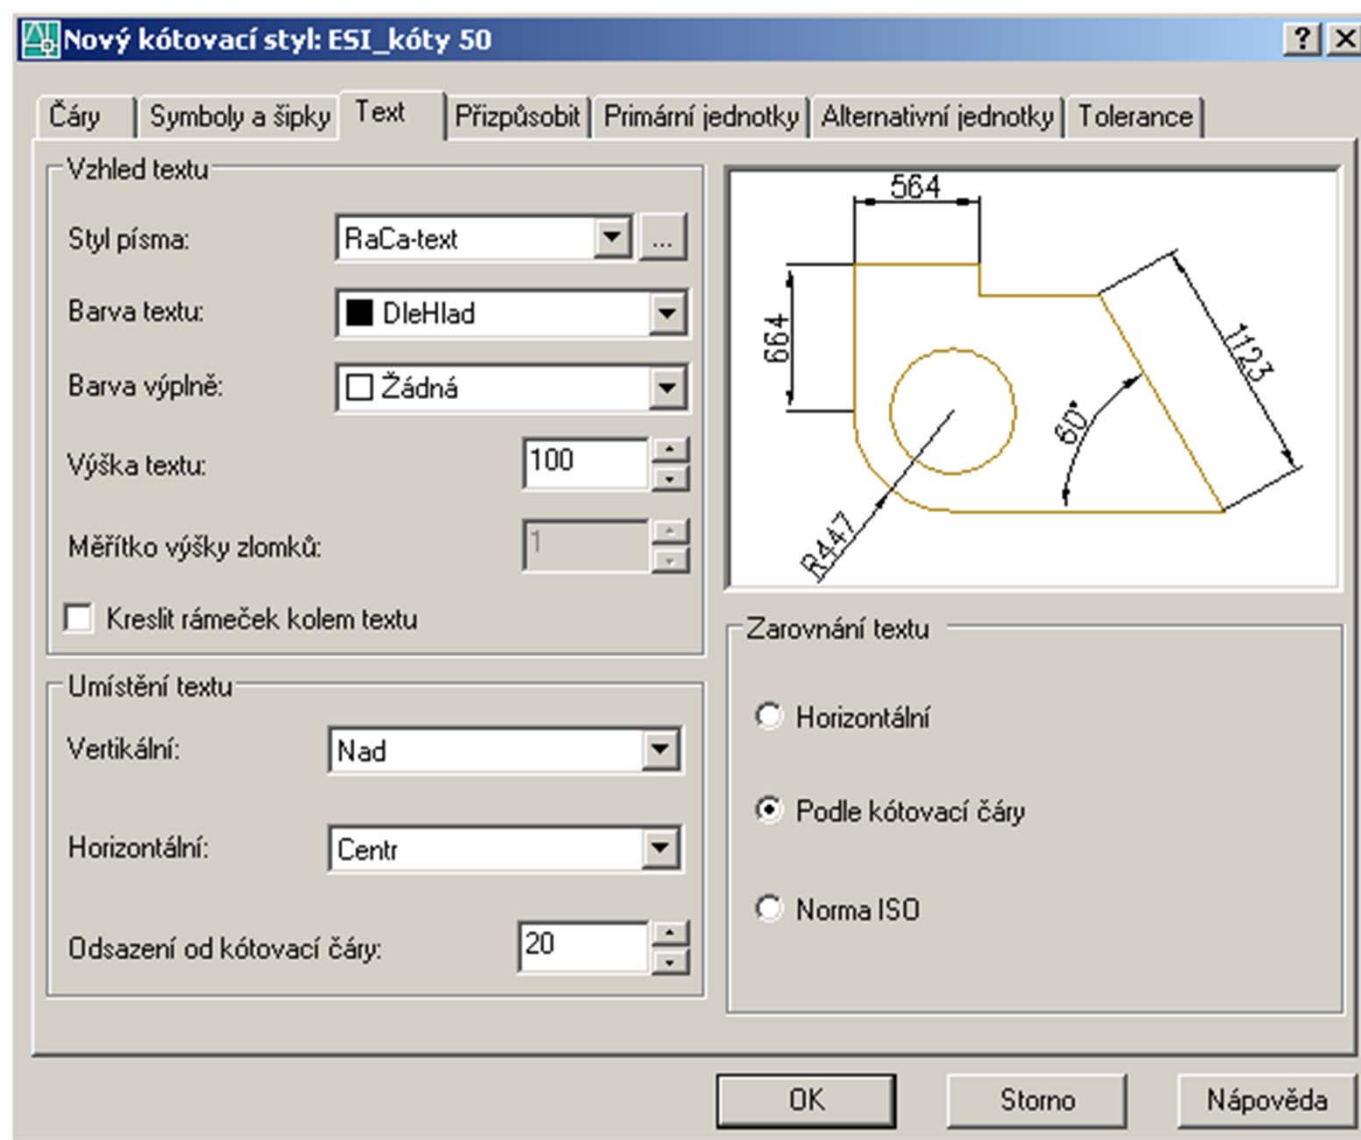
Nový kótovací styl: ESI_kóty 50

?
X

Čáry | Symboly a šipky | Text | Přizpůsobit | Primární jednotky | Alternativní jednotky | Tolerance

Vzhled textu

Styl písma: RaCa-text ...

Barva textu: DleHlad

Barva výplně: Žádná

Výška textu: 100

Měřítko výšky zlomků: 1

Kreslit rámeček kolem textu

564
664
1123
60°
R447

Umístění textu

Vertikální: Nad

Horizontální: Centr

Odsazení od kótovací čáry: 20

Zarovnání textu

Horizontální

Podle kótovací čáry

Norma ISO

OK
Storno
Nápověda